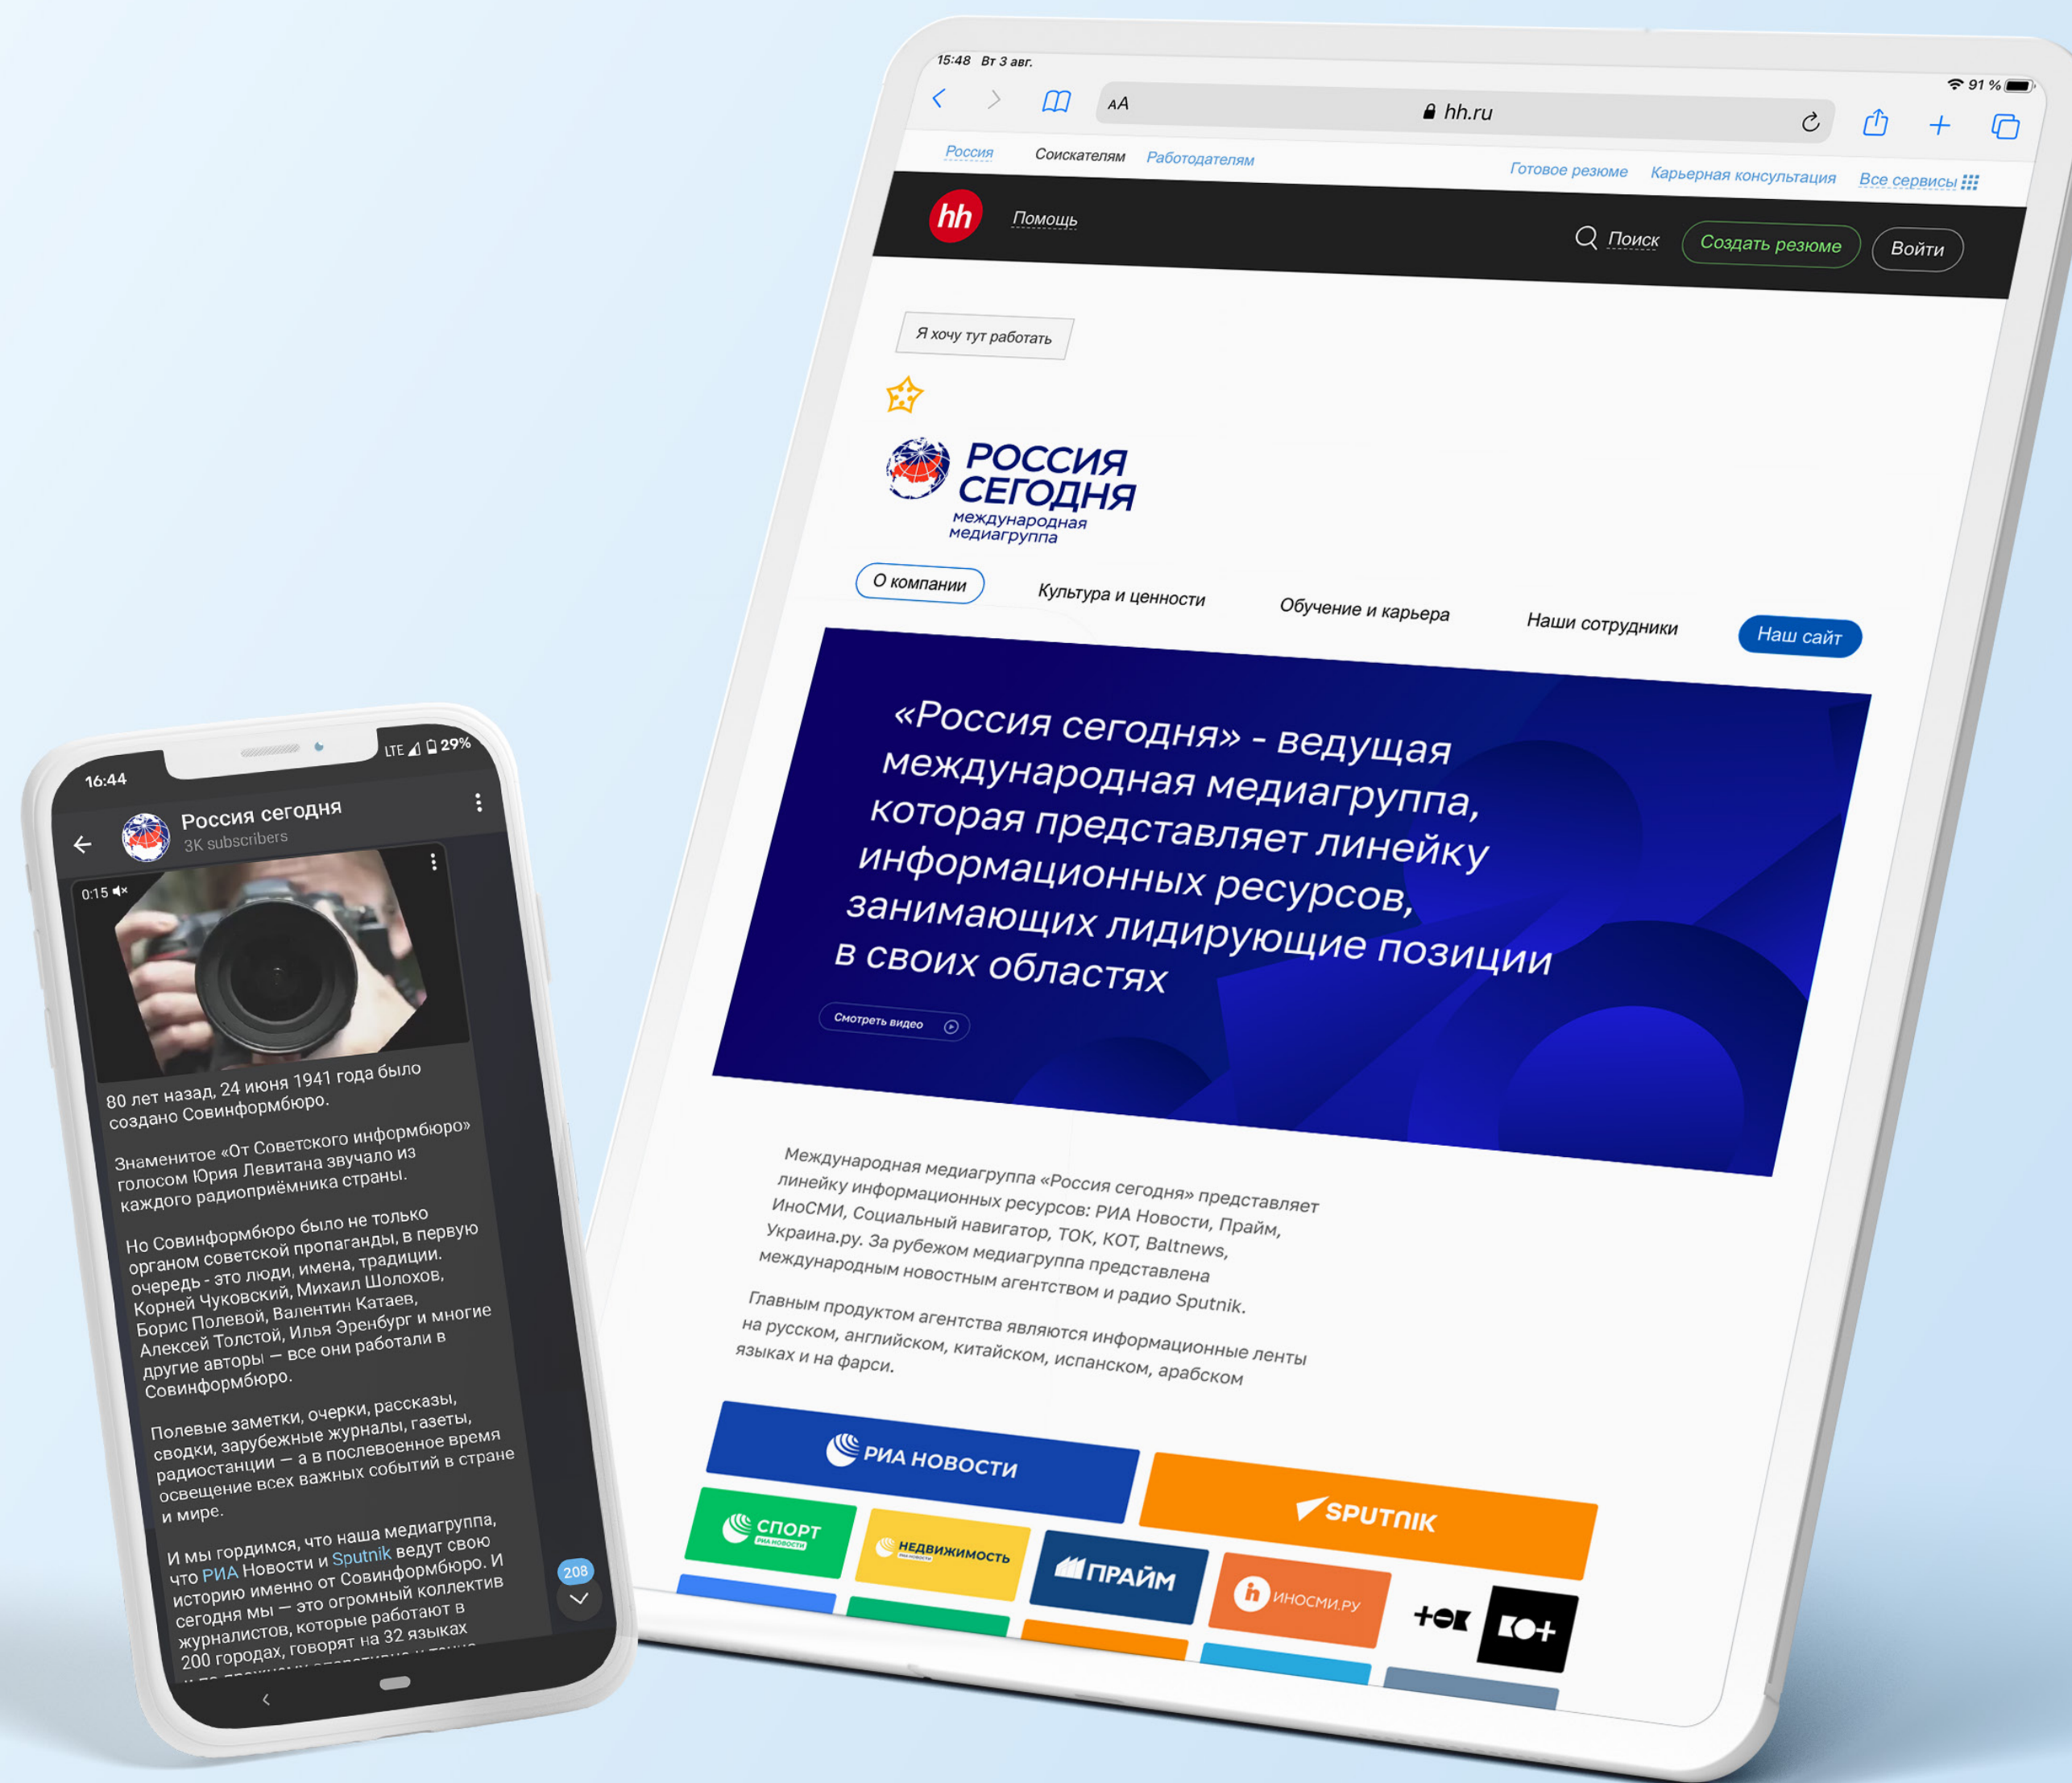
15:48 Вт 3 авг.

91 %

AA hh.ru

Россия Соискателям Работодателям Готовое резюме Карьерная консультация Все сервисы

hh Помощь

Поиск Создать резюме Войти

Я хочу тут работать

РОССИЯ СЕГОДНЯ международная медиагруппа

О компании Культура и ценности Обучение и карьера Наши сотрудники Наш сайт

«Россия сегодня» - ведущая международная медиагруппа, которая представляет линейку информационных ресурсов, занимающих лидирующие позиции в своих областях

Смотреть видео

Международная медиагруппа «Россия сегодня» представляет линейку информационных ресурсов: РИА Новости, Прайм, ИноСМИ, Социальный навигатор, ТОК, КОТ, Baltnews, Украина.ру. За рубежом медиагруппа представлена международным новостным агентством и радио Sputnik.

Главным продуктом агентства являются информационные ленты на русском, английском, китайском, испанском, арабском языках и на фарси.

РИА НОВОСТИ

SPUTNIK

СПОРТ РИА НОВОСТИ

НЕДВИЖИМОСТЬ РИА НОВОСТИ

ПРАЙМ

ИНОСМИ.РУ

+ОК

ОК+

16:44

LTE 29%

Россия сегодня
3K subscribers

0:15

80 лет назад, 24 июня 1941 года было создано Совинформбюро.

Знаменитое «От Советского информбюро» голосом Юрия Левитана звучало из каждого радиоприёмника страны.

Но Совинформбюро было не только органом советской пропаганды, в первую очередь - это люди, имена, традиции. Корней Чуковский, Михаил Шолохов, Борис Полевой, Валентин Катаев, Алексей Толстой, Илья Эренбург и многие другие авторы — все они работали в Совинформбюро.

Полевые заметки, очерки, рассказы, сводки, зарубежные журналы, газеты, радиостанции — а в послевоенное время освещение всех важных событий в стране и мире.

И мы гордимся, что наша медиагруппа, что РИА Новости и Sputnik ведут свою историю именно от Совинформбюро. И сегодня мы — это огромный коллектив журналистов, которые работают в 200 городах, говорят на 32 языках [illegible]

208